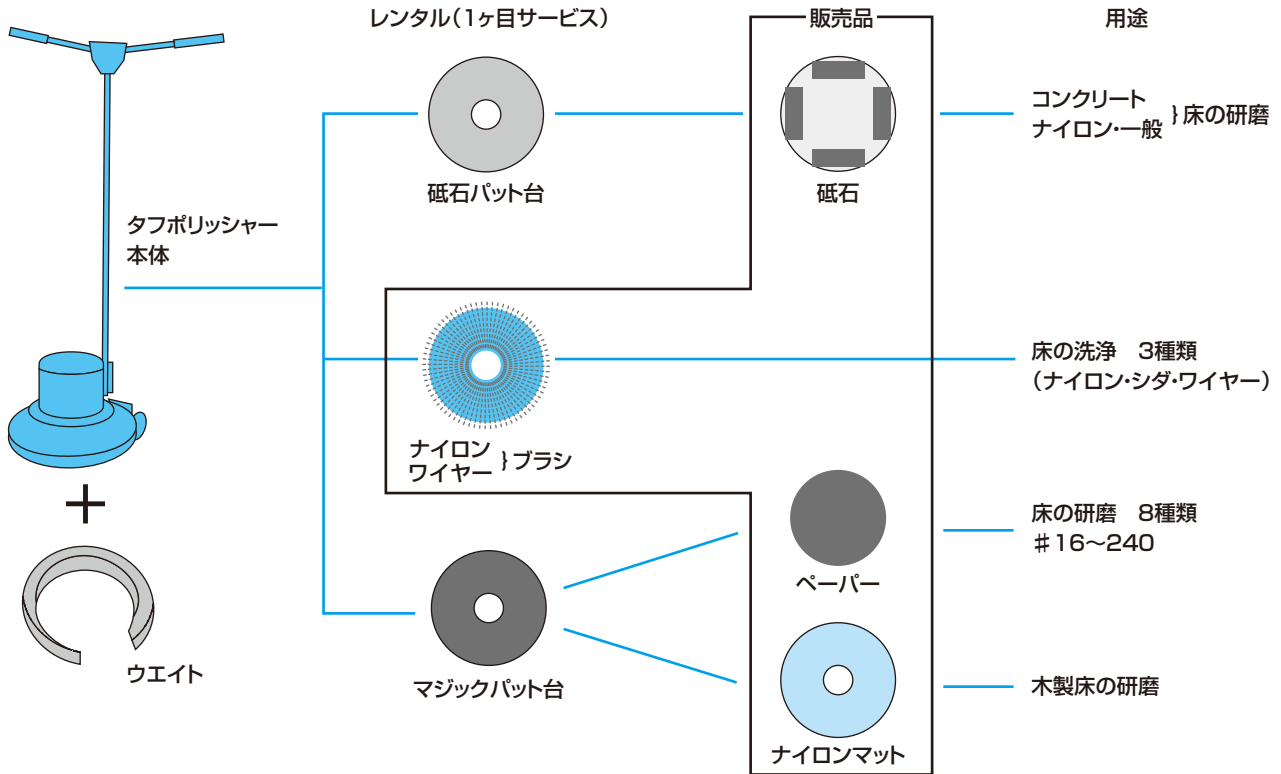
レンタル（1ヶ目サービス）

販売品

用途

タフポリッシャー本体

＋

ウエイト

砥石パット台

砥石

コンクリート
ナイロン・一般 } 床の研磨

ナイロン
ワイヤー } ブラシ

床の洗浄　3種類
（ナイロン・シダ・ワイヤー）

マジックパット台

ペーパー

床の研磨　8種類
＃16～240

ナイロンマット

木製床の研磨